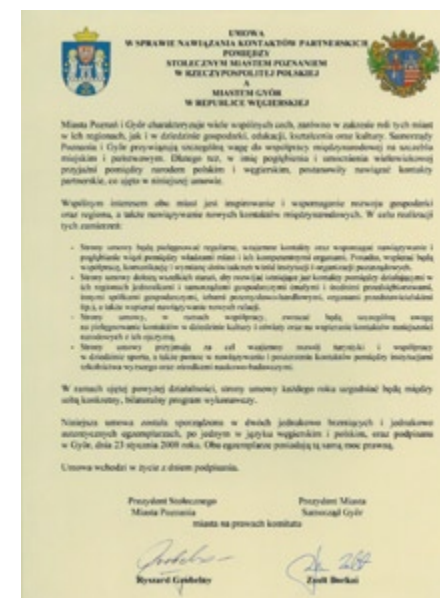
UMOWA
W SPRAWIE NAWIĄZANIA KONTAKTÓW PARTNERSKICH
POMIĘDZY
STOŁECZNYM MIASTEM POZNANIEM
W RZECZYPOSPOLITEJ POLSKIEJ
A
MIASTEM GYŐR
W REPUBLICE WĘGIERSKIEJ

Miasta Poznań i Győr charakteryzuje wiele wspólnych cech, zarówno w zakresie roli tych miast w ich regionach, jak i w dziedzinie gospodarki, edukacji, kształcenia oraz kultury. Samorządy Poznania i Győr przywiązują szczególną wagę do współpracy międzynarodowej na szczeblu miejskim i partnerskim. Dlatego też, w imię pogłębiania i umacniania wielowiekowej przyjaźni pomiędzy narodem polskim i węgierskim, postanowiły nawiązać kontakty partnerskie, co ujęto w niniejszej umowie.

Wspólnym interesem obu miast jest inspirowanie i wspomaganie rozwoju gospodarki oraz regionu, a także nawiązywanie nowych kontaktów międzynarodowych. W celu realizacji tych zamierzeń:

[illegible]

W ramach ogólnej powyżej działalności, strony umowy każdego roku uzgadniać będą między sobą konkretny, bilateralny program wykonawczy.

Niniejsza umowa została sporządzona w dwóch jednakowo brzmiących i jednakowo autentycznych egzemplarzach, po jednym w języku węgierskim i polskim, oraz podpisana w Győr, dnia 23 stycznia 2008 roku. Oba egzemplarze posiadają tą samą moc prawną.

Umowa wchodzi w życie z dniem podpisania.

Prezydent Stołecznego Miasta Poznania
Prezydent Miasta Samorząd Győr

miasta na prawach komitatu

Ryszard Grobelny
Zsolt Borkai